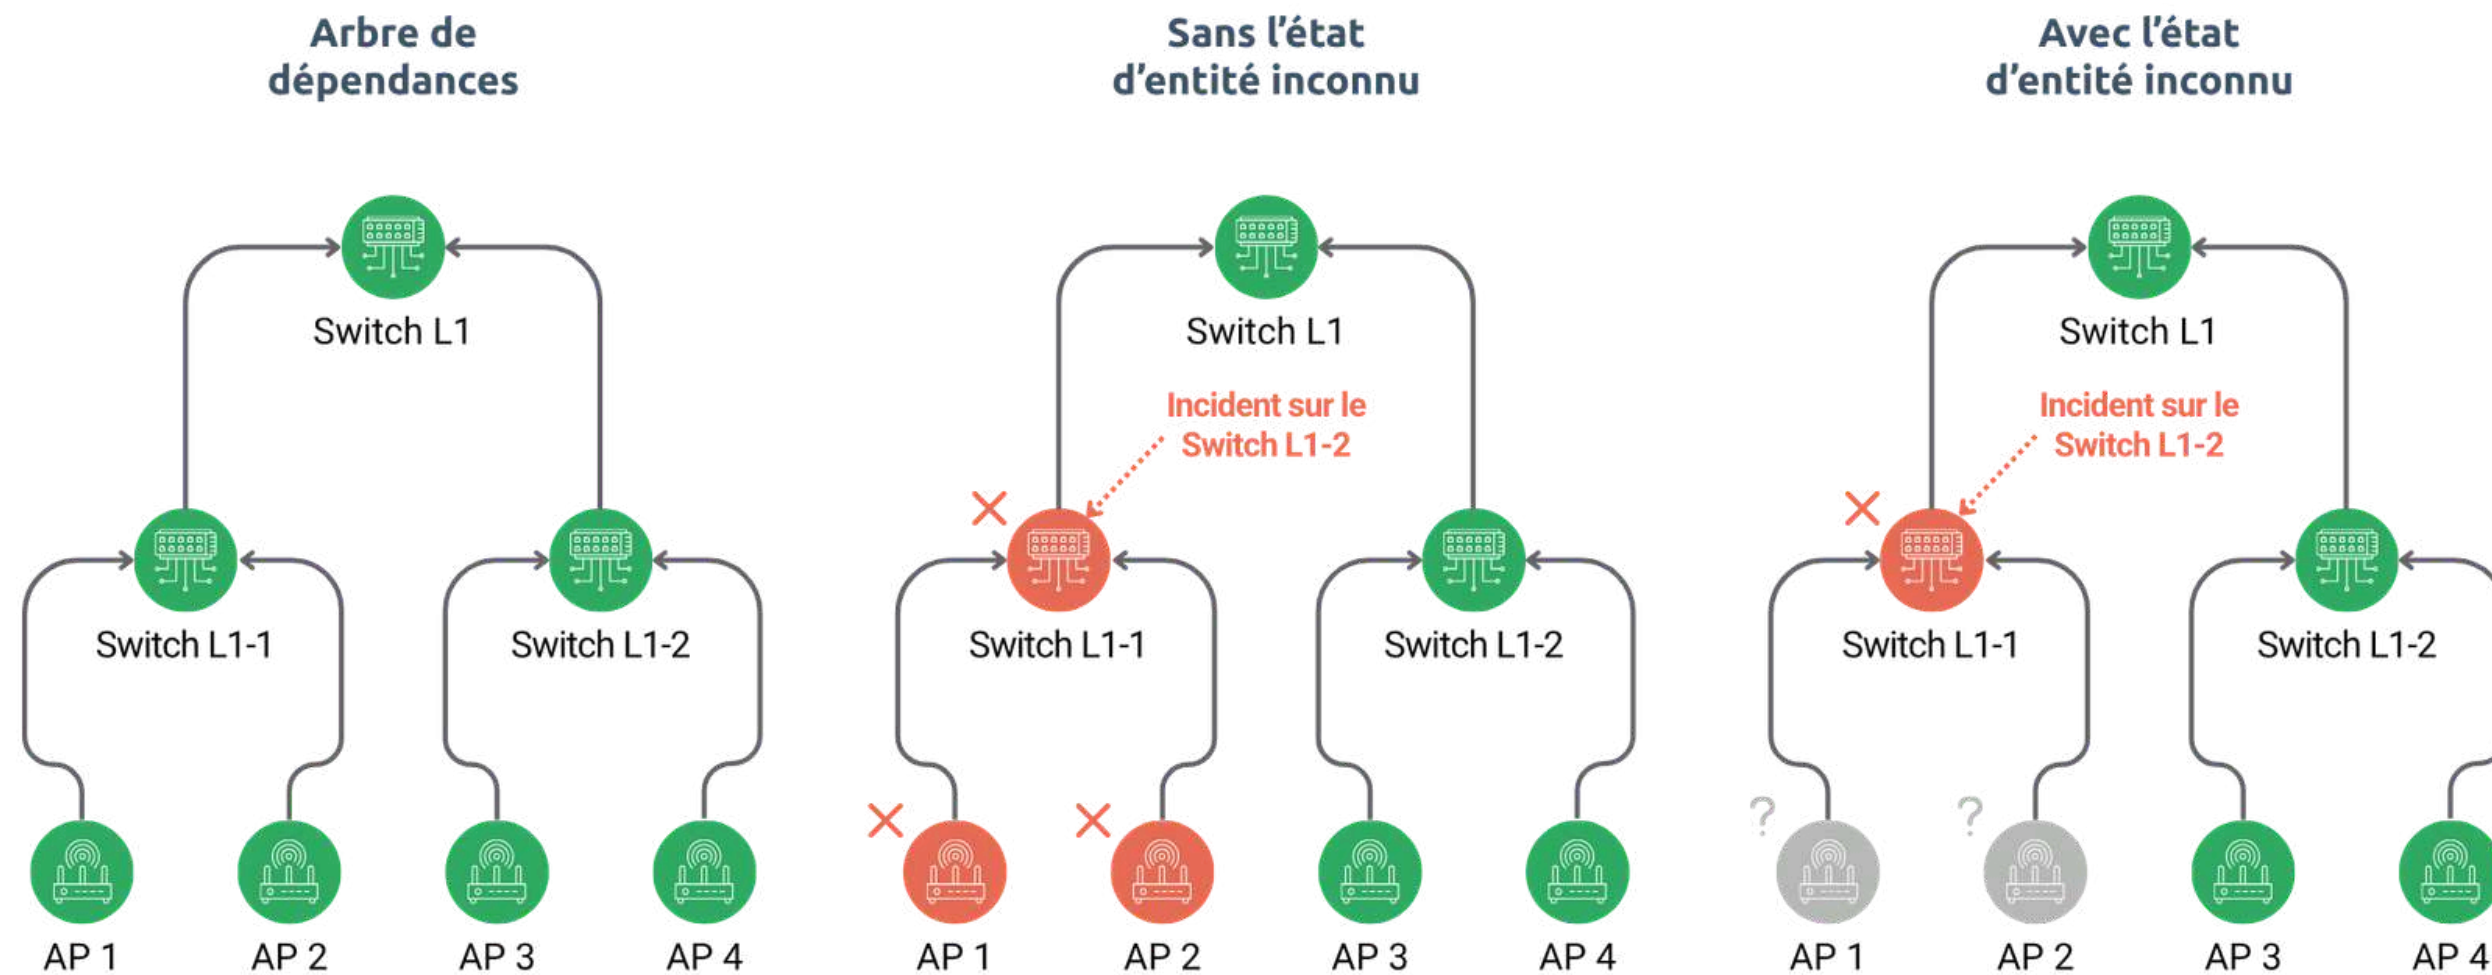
Arbre de dépendances

Switch L1

Switch L1-1

Switch L1-2

AP 1

AP 2

AP 3

AP 4

Sans l’état d’entité inconnu

Switch L1

Incident sur le Switch L1-2

Switch L1-1

Switch L1-2

AP 1

AP 2

AP 3

AP 4

Avec l’état d’entité inconnu

Switch L1

Incident sur le Switch L1-2

Switch L1-1

Switch L1-2

?

?

AP 1

AP 2

AP 3

AP 4